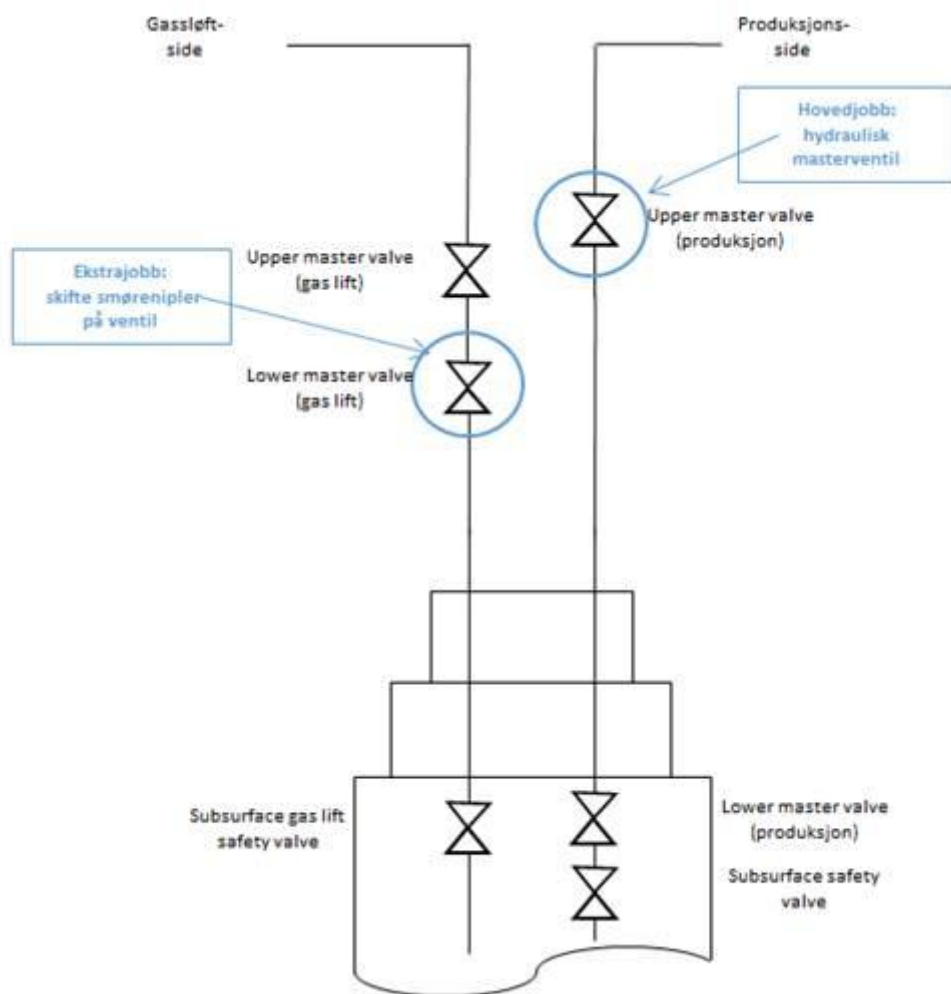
Gassløftside

Produksjonsside

Hovedjobb: hydraulisk masterventil

Upper master valve (produksjon)

Upper master valve (gas lift)

Ekstrajobb: skifte smørenipler på ventil

Lower master valve (gas lift)

Subsurface gas lift safety valve

Lower master valve (produksjon)

Subsurface safety valve